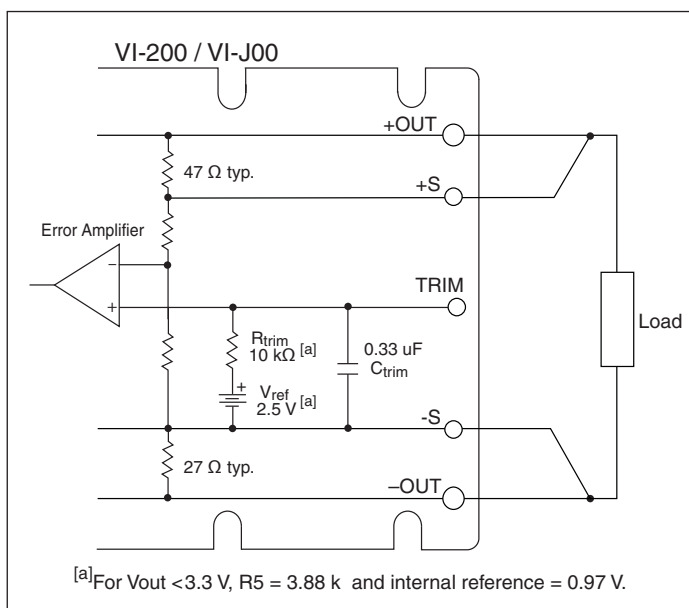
VI-200 / VI-J00

+OUT

47 Ω typ.

+S

Error Amplifier

–

+

TRIM

$R_{trim}$ 10 kΩ $^{[a]}$

0.33 uF $C_{trim}$

Load

+

$V_{ref}$ 2.5 V $^{[a]}$

-S

27 Ω typ.

–OUT

$^{[a]}$For Vout <3.3 V, R5 = 3.88 k and internal reference = 0.97 V.